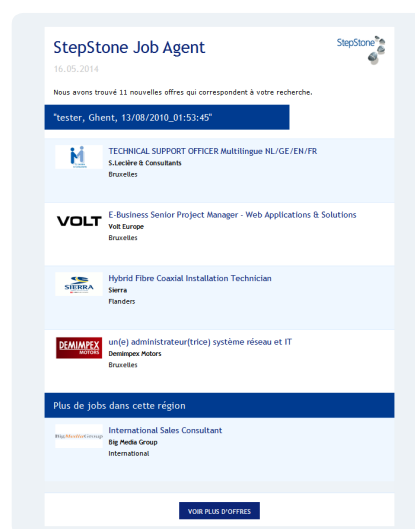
StepStone Job Agent

StepStone

16.05.2014

Nous avons trouvé 11 nouvelles offres qui correspondent à votre recherche.

"tester, Ghent, 13/08/2010_01:53:45"

TECHNICAL SUPPORT OFFICER Multilingue NL/GE/EN/FR
S.Leclère & Consultants
Bruxelles

VOLT

E-Business Senior Project Manager - Web Applications & Solutions
Volt Europe
Bruxelles

SIERRA

Hybrid Fibre Coaxial Installation Technician
Sierra
Flanders

DEMIMPEX MOTORS

un(e) administrateur(trice) système réseau et IT
Demimpex Motors
Bruxelles

Plus de jobs dans cette région

BigMediaGroup

International Sales Consultant
Big Media Group
International

VOIR PLUS D'OFFRES